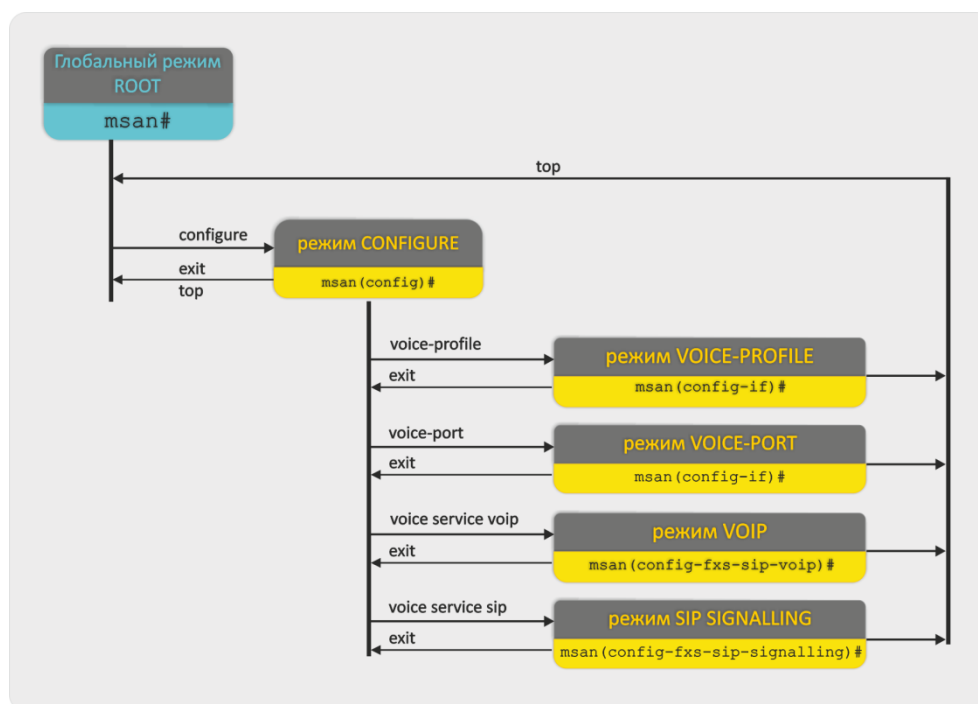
Глобальный режим ROOT
msan#

top

configure
exit
top

режим CONFIGURE
msan(config)#

voice-profile
exit
режим VOICE-PROFILE
msan(config-if)#

voice-port
exit
режим VOICE-PORT
msan(config-if)#

voice service voip
exit
режим VOIP
msan(config-fxs-sip-voip)#

voice service sip
exit
режим SIP SIGNALLING
msan(config-fxs-sip-signalling)#